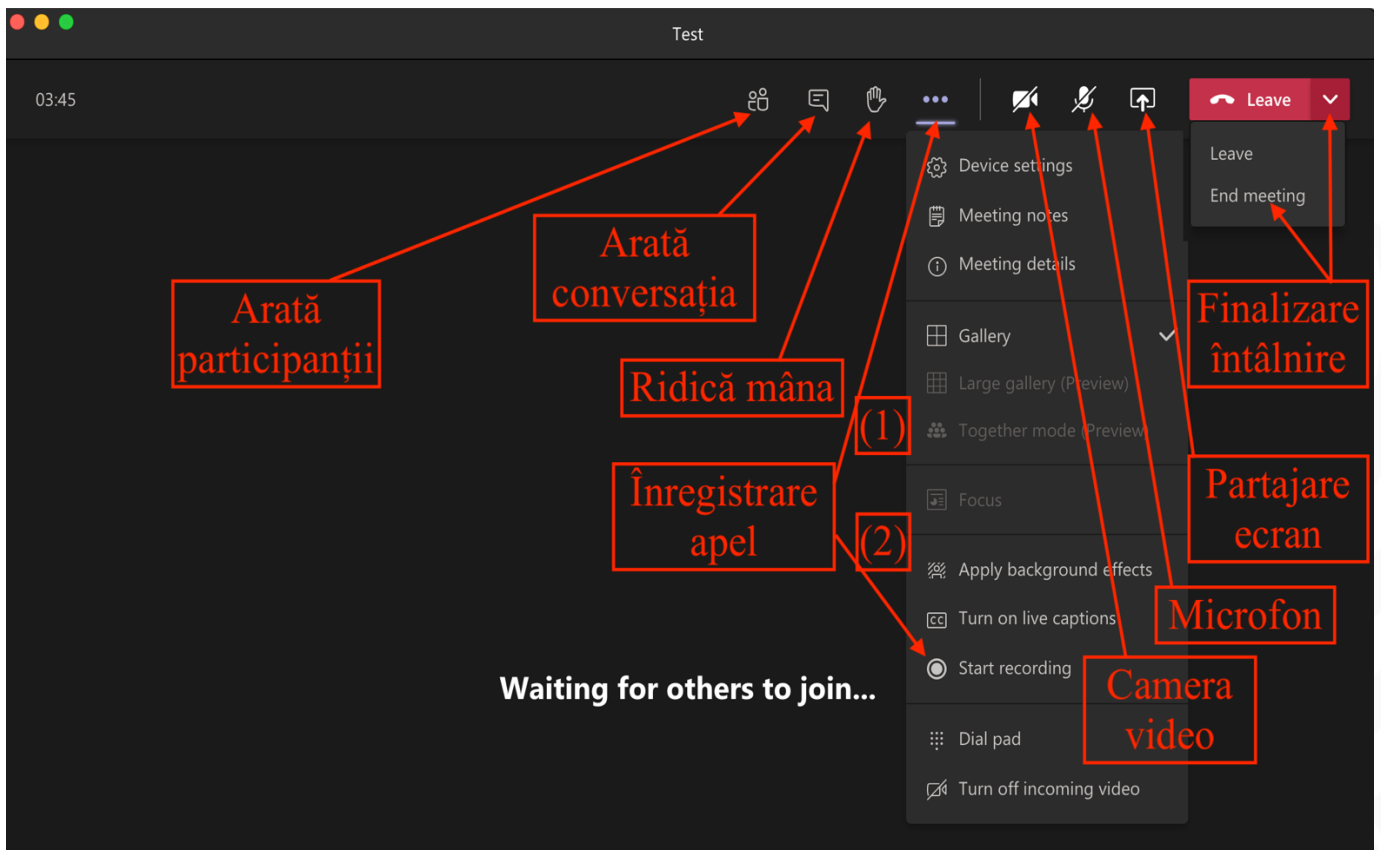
Test

03:45

Leave

Leave
End meeting

Device settings
Meeting notes
Meeting details
Gallery
Large gallery (Preview)
Together mode (Preview)
Focus
Apply background effects
Turn on live captions
Start recording
Dial pad
Turn off incoming video

Arată participanții

Arată conversația

Ridică mâna

(1)

Înregistrare apel

(2)

Finalizare întâlnire

Partajare ecran

Microfon

Camera video

Waiting for others to join...